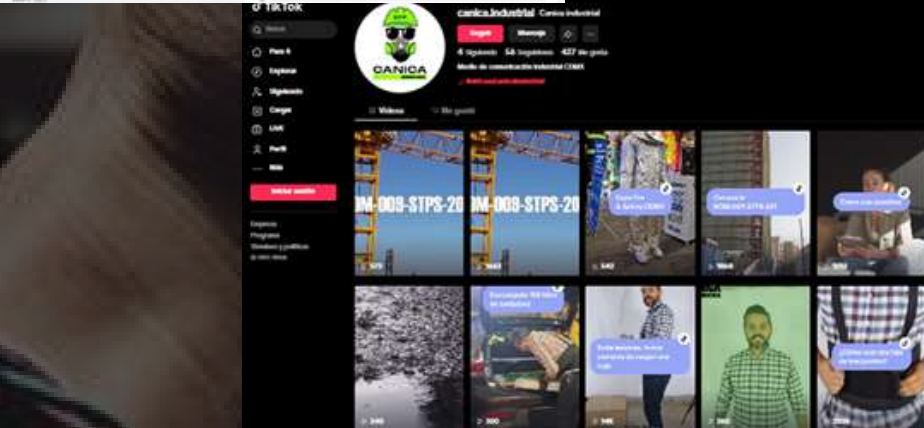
TikTok

Buscar

Para ti

Explorar

Siguiendo

Cargar

LIVE

Perfil

Más

Iniciar sesión

Empresa
Programas
Términos y políticas
© 2024 TikTok

CANICA

canica.industrial Canica Industrial

Seguir Mensaje

4 Siguiendo 58 Seguidores 427 Me gusta

Medio de comunicación industrial CDMX

Vídeos Me gusta

M-009-STPS-20

M-009-STPS-20

Esquema de bloqueo e ajustes

Encontramos los niveles de reacciones dentro de la empresa

¿Cómo usar un faja?

▷ 573 ▷ 1663 ▷ 542 ▷ 1864 ▷ 520

Recuperé 100 litros de batidora

Entre ellas, el nivel de riesgo de un oído

¿Cómo usar una faja de tres puntos?

▷ 246 ▷ 300 ▷ 346 ▷ 520 ▷ 300